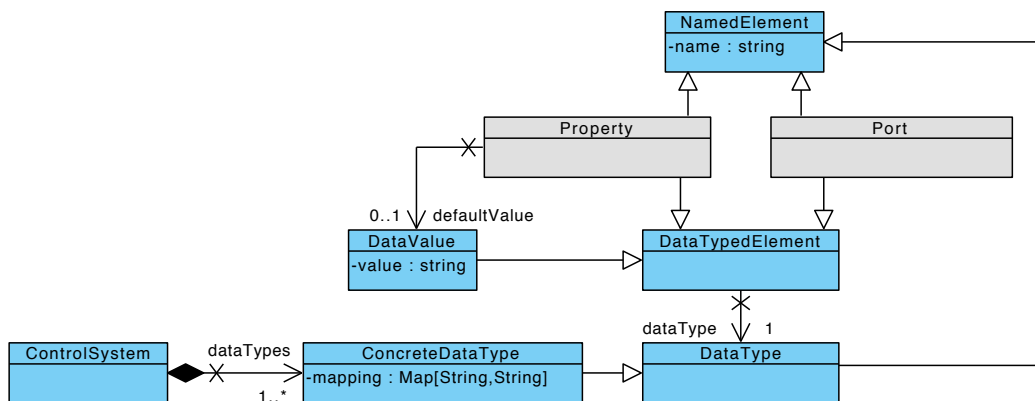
NamedElement
-name : string

Property

Port

0..1 defaultValue

DataValue
-value : string

DataTypedElement

dataType 1

ControlSystem

dataTypes

1..*

ConcreteDataType
-mapping : Map[String,String]

DataType